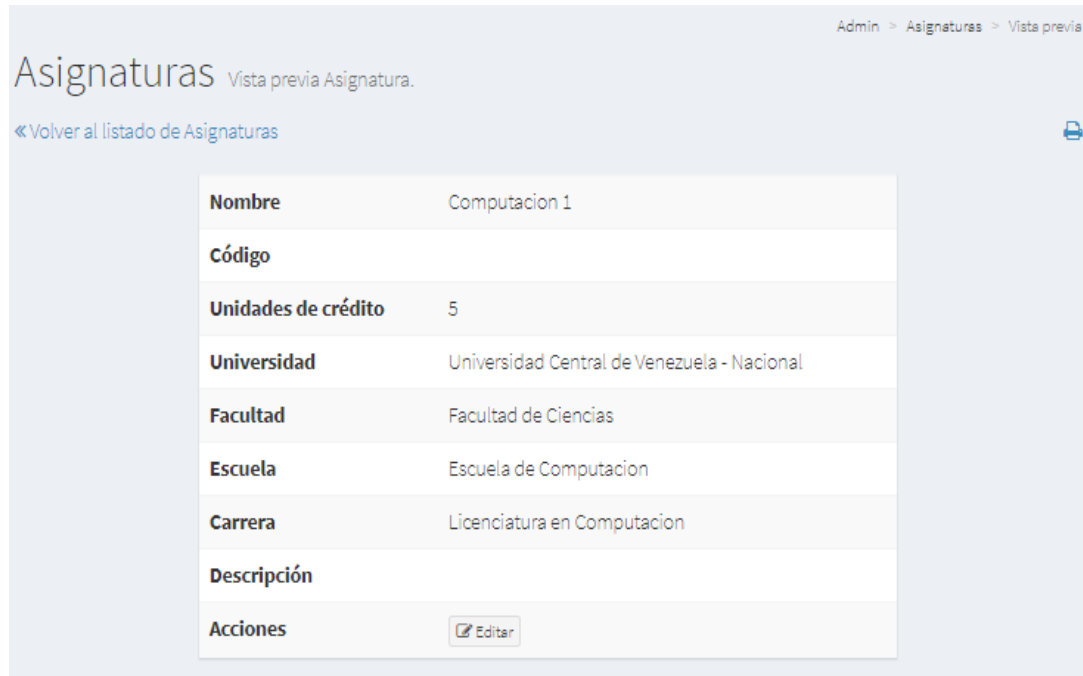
Admin > Asignaturas > Vista previa

Asignaturas Vista previa Asignatura.

« Volver al listado de Asignaturas

| | |
|---|---|
| **Nombre** | Computacion 1 |
| **Código** | |
| **Unidades de crédito** | 5 |
| **Universidad** | Universidad Central de Venezuela - Nacional |
| **Facultad** | Facultad de Ciencias |
| **Escuela** | Escuela de Computacion |
| **Carrera** | Licenciatura en Computacion |
| **Descripción** | |
| **Acciones** | Editar |